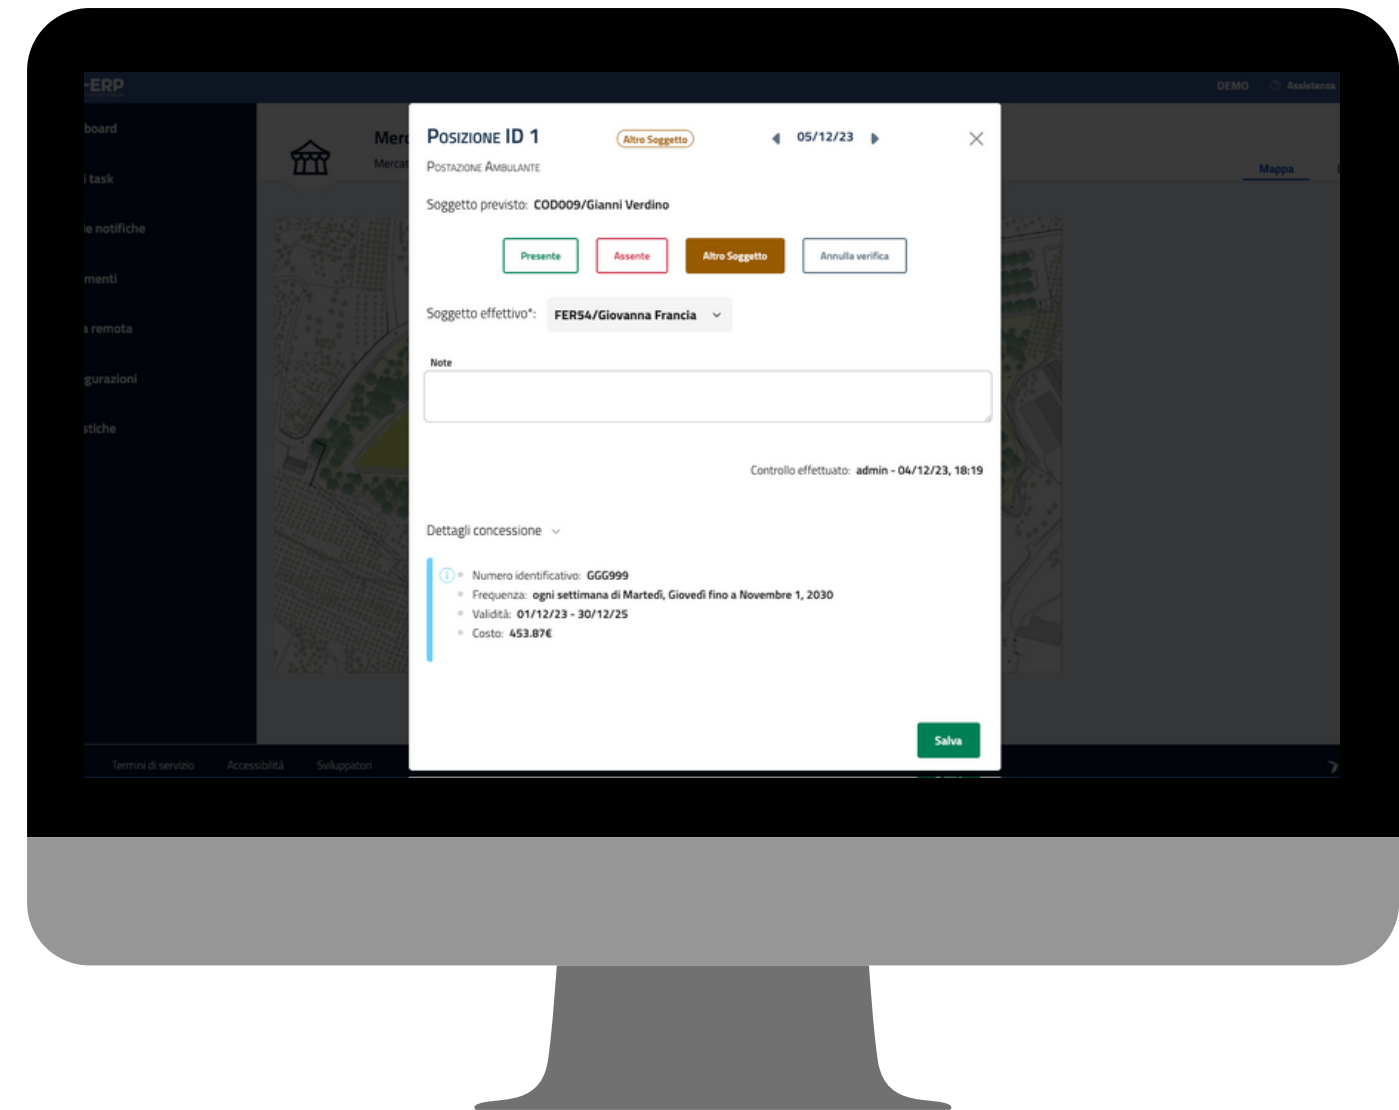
-ERP

DEMO

Assistenza

board

i task

le notifiche

menti

a remota

gurazioni

stiche

Merc

Mercat

Mappa

Posizione ID 1

Altro Soggetto

05/12/23

Postazione Ambulante

Soggetto previsto: COD009/Gianni Verdino

Presente

Assente

Altro Soggetto

Annulla verifica

Soggetto effettivo*: FER54/Giovanna Francia

Note

Controllo effettuato: admin - 04/12/23, 18:19

Dettagli concessione

Numero identificativo: GGG999
Frequenza: ogni settimana di Martedì, Giovedì fino a Novembre 1, 2030
Validità: 01/12/23 - 30/12/25
Costo: 453.87€

Salva

Termini di servizio

Accessibilità

Sviluppatori